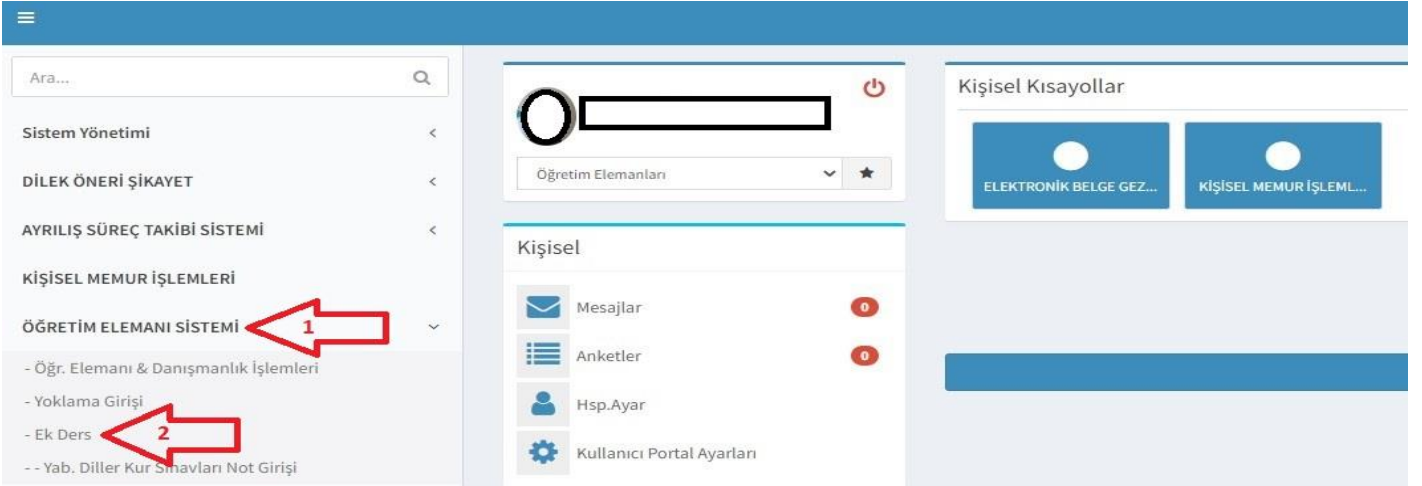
Ara...

Sistem Yönetimi

DİLEK ÖNERİ ŞİKAYET

AYRILIŞ SÜREÇ TAKİBİ SİSTEMİ

KİŞİSEL MEMUR İŞLEMLERİ

ÖĞRETİM ELEMANI SİSTEMİ

1

- Öğr. Elemanı & Danışmanlık İşlemleri

- Yoklama Girişi

- Ek Ders

2

- - Yab. Diller Kur Sınavları Not Girişi

Öğretim Elemanları

Kişisel

Mesajlar 0

Anketler 0

Hsp.Ayar

Kullanıcı Portal Ayarları

Kişisel Kısayollar

ELEKTRONİK BELGE GEZ...

KİŞİSEL MEMUR İŞLEML...